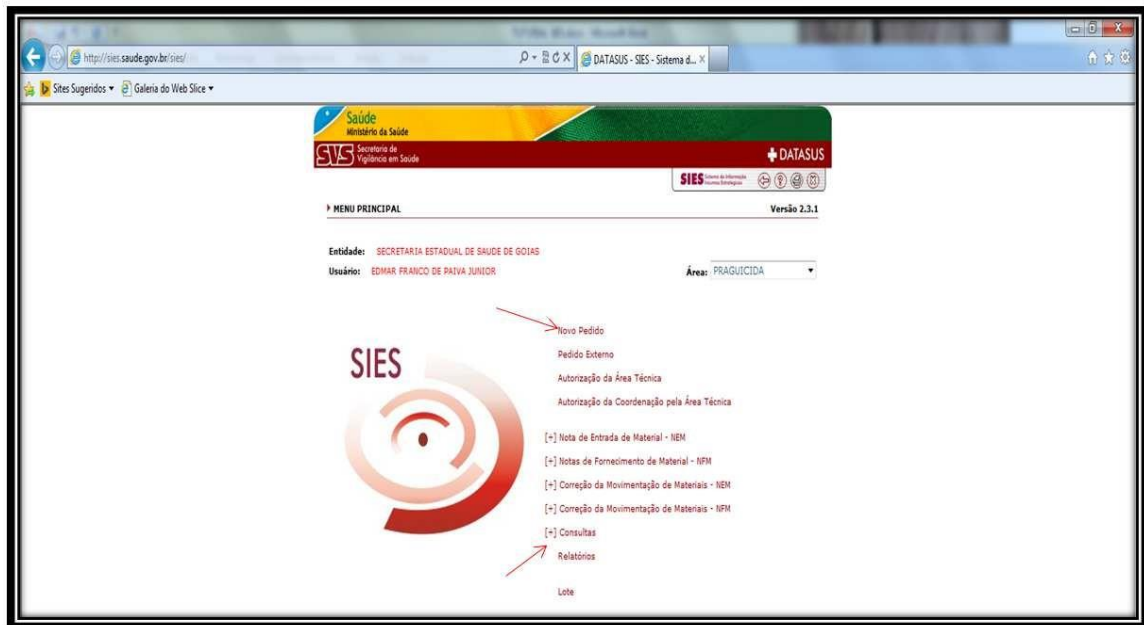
http://sies.saude.gov.br/sies/
DATASUS - SIES - Sistema d...
Sites Sugeridos ▾ Galeria do Web Slice ▾

Saúde
Ministério da Saúde
SVS Secretaria de Vigilância em Saúde
DATASUS
SIES Sistema de Informação Insumos Estratégicos

MENU PRINCIPAL
Versão 2.3.1

Entidade: SECRETARIA ESTADUAL DE SAUDE DE GOIAS
Usuário: EDMAR FRANCO DE PAIVA JUNIOR
Área: PRAGUICIDA

SIES

Novo Pedido
Pedido Externo
Autorização da Área Técnica
Autorização da Coordenação pela Área Técnica
[+] Nota de Entrada de Material - NEM
[+] Notas de Fornecimento de Material - NFM
[+] Correção da Movimentação de Materiais - NEM
[+] Correção da Movimentação de Materiais - NFM
[+] Consultas
Relatórios
Lote